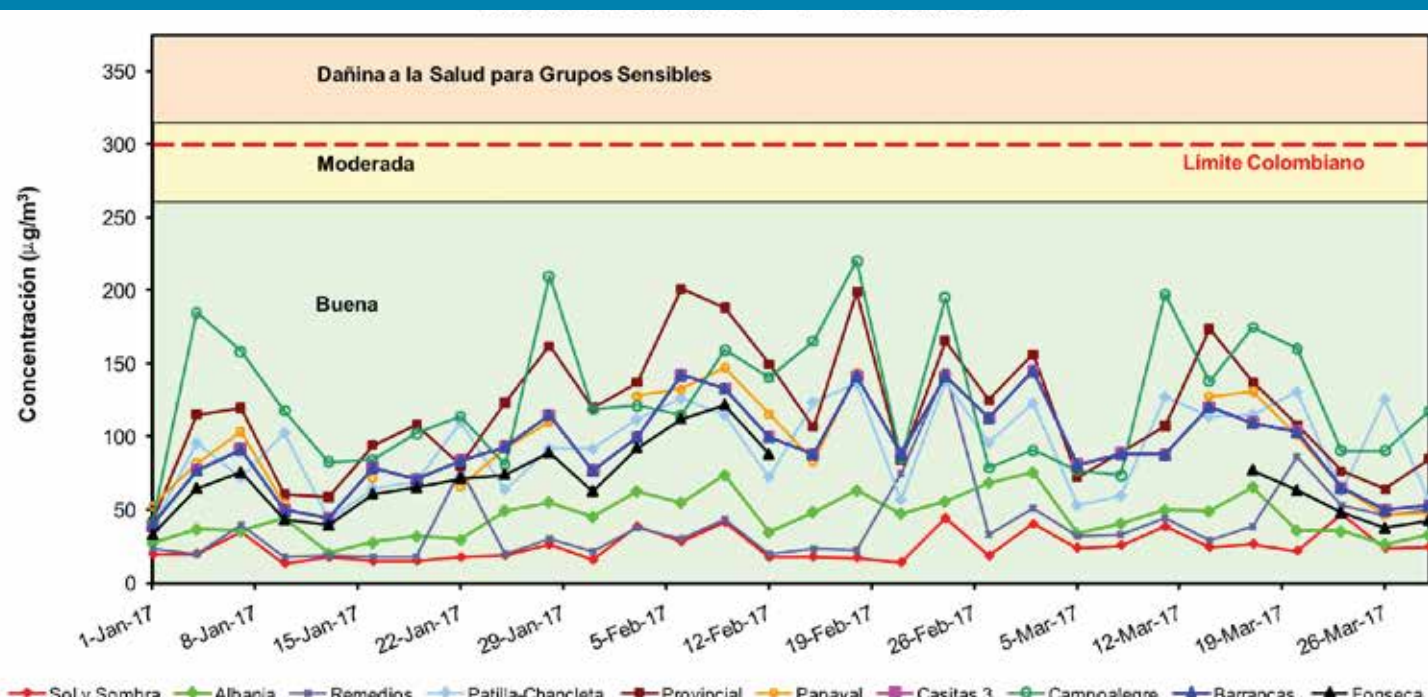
Dañina a la Salud para Grupos Sensibles

Moderada

Límite Colombiano

Buena

Concentración ($\mu g/m^3$)

350
300
250
200
150
100
50
0

1-Jan-17
8-Jan-17
15-Jan-17
22-Jan-17
29-Jan-17
5-Feb-17
12-Feb-17
19-Feb-17
26-Feb-17
5-Mar-17
12-Mar-17
19-Mar-17
26-Mar-17

Sol y Sombra
Albania
Remedios
Patilla-Chancleta
Provincial
Papayal
Casitas 3
Campoalegre
Barrancas
Fonseca